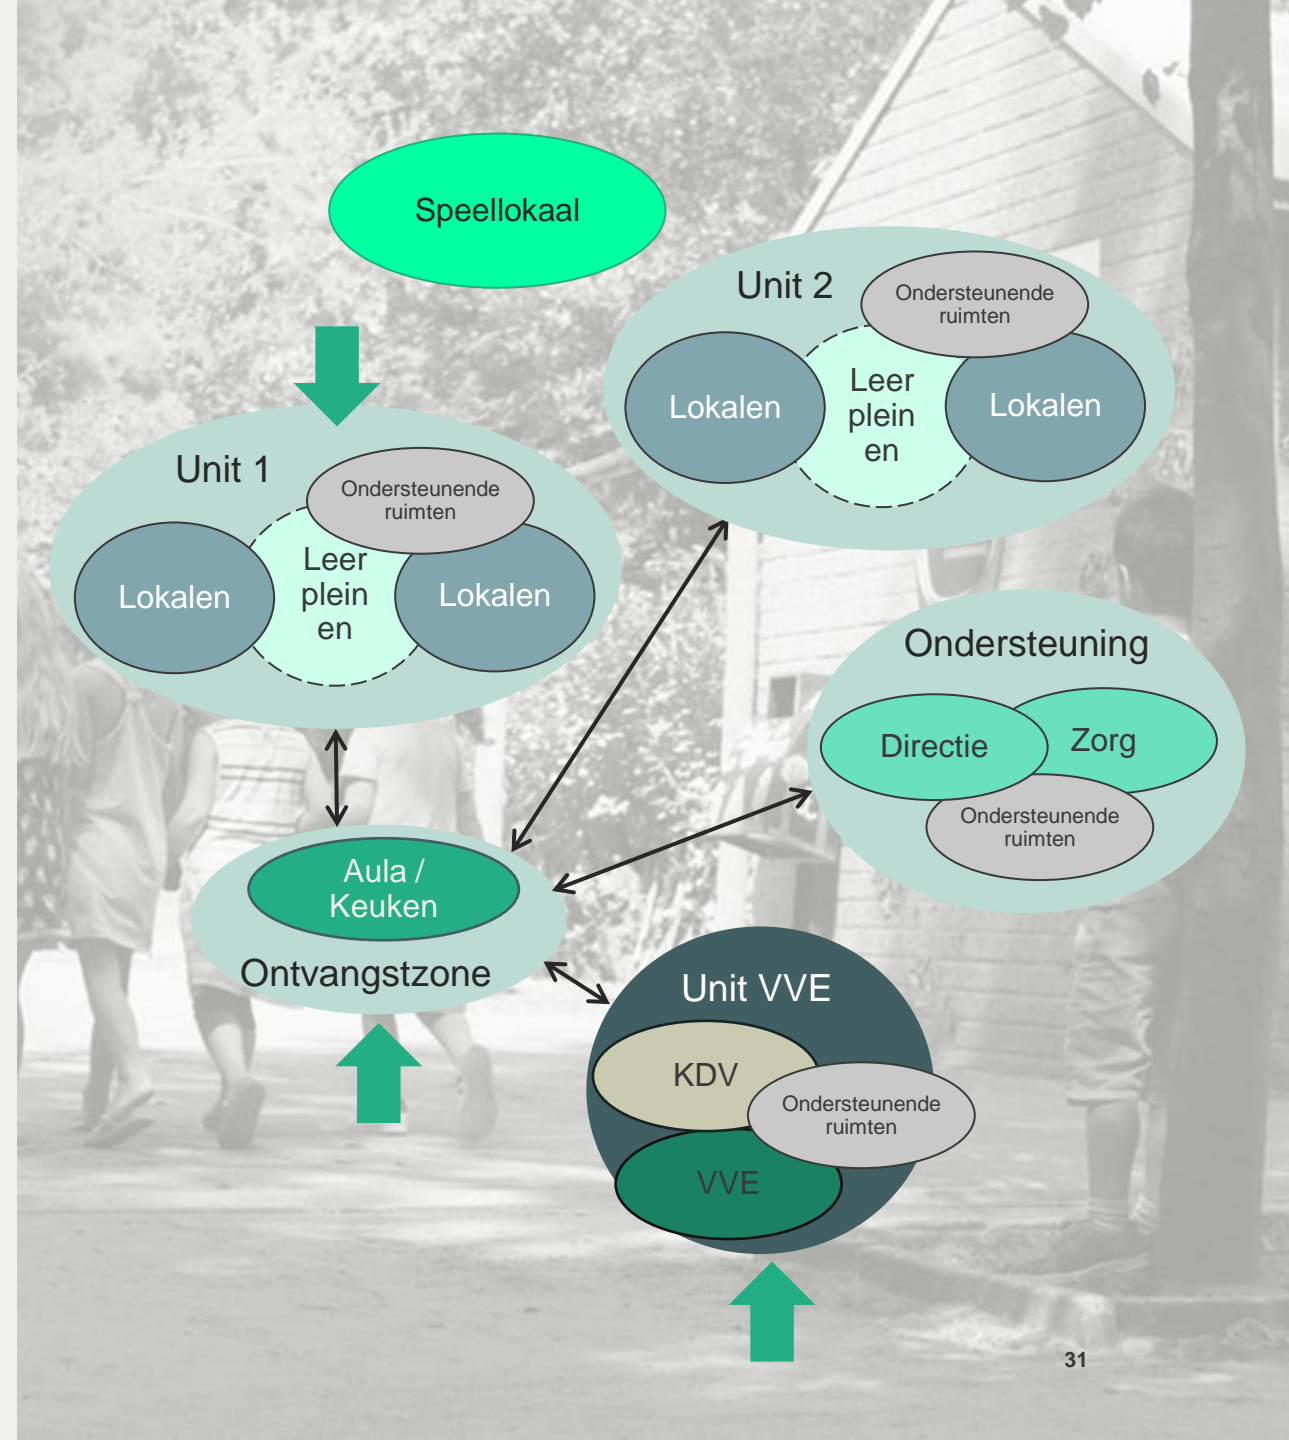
Speellokaal

Unit 2
Ondersteunende ruimten
Lokalen
Leerpleinen
Lokalen

Unit 1
Ondersteunende ruimten
Lokalen
Leerpleinen
Lokalen

Ondersteuning
Directie
Zorg
Ondersteunende ruimten

Aula / Keuken
Ontvangstzone

Unit VVE
KDV
Ondersteunende ruimten
VVE

31